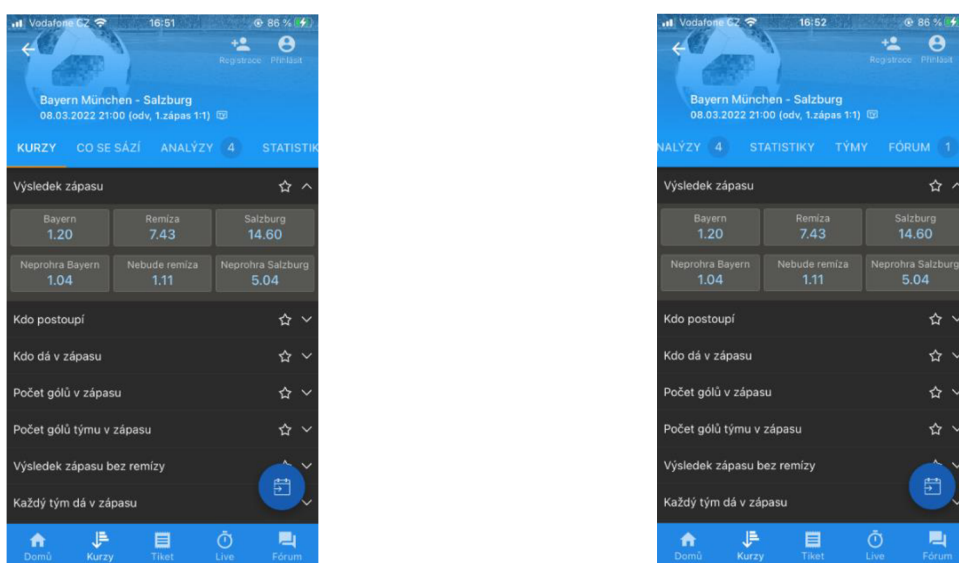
Vodafone CZ 16:51 86 %

Registrace Přihlásit

Bayern München - Salzburg
08.03.2022 21:00 (odv, 1.zápas 1:1)

KURZY CO SE SÁZÍ ANALÝZY 4 STATISTIK

Výsledek zápasu

| Bayern 1.20 | Remíza 7.43 | Salzburg 14.60 |
|---|---|---|
| Neprohra Bayern 1.04 | Nebude remíza 1.11 | Neprohra Salzburg 5.04 |

Kdo postoupí

Kdo dá v zápasu

Počet gólů v zápasu

Počet gólů týmu v zápasu

Výsledek zápasu bez remízy

Každý tým dá v zápasu

Domů Kurzy Tiket Live Fórum

Vodafone CZ 16:52 86 %

Registrace Přihlásit

Bayern München - Salzburg
08.03.2022 21:00 (odv, 1.zápas 1:1)

NALÝZY 4 STATISTIKY TÝMY FÓRUM 1

Výsledek zápasu

| Bayern 1.20 | Remíza 7.43 | Salzburg 14.60 |
|---|---|---|
| Neprohra Bayern 1.04 | Nebude remíza 1.11 | Neprohra Salzburg 5.04 |

Kdo postoupí

Kdo dá v zápasu

Počet gólů v zápasu

Počet gólů týmu v zápasu

Výsledek zápasu bez remízy

Každý tým dá v zápasu

Domů Kurzy Tiket Live Fórum